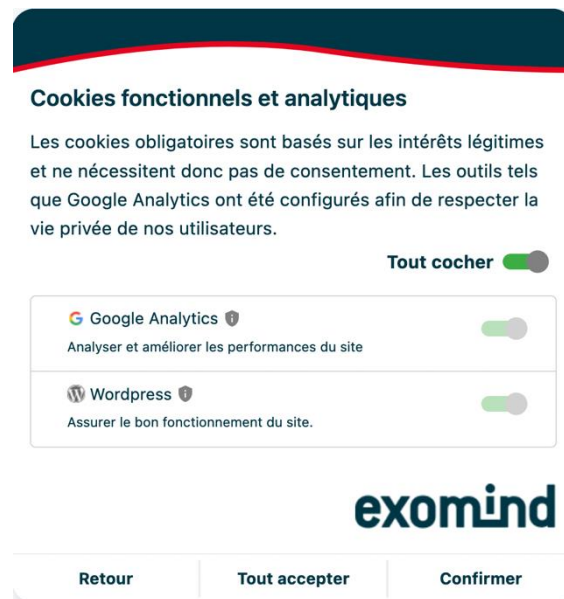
Cookies fonctionnels et analytiques

Les cookies obligatoires sont basés sur les intérêts légitimes et ne nécessitent donc pas de consentement. Les outils tels que Google Analytics ont été configurés afin de respecter la vie privée de nos utilisateurs.

Tout cocher

G Google Analytics
Analyser et améliorer les performances du site

Wordpress
Assurer le bon fonctionnement du site.

exomind

Retour | Tout accepter | Confirmer